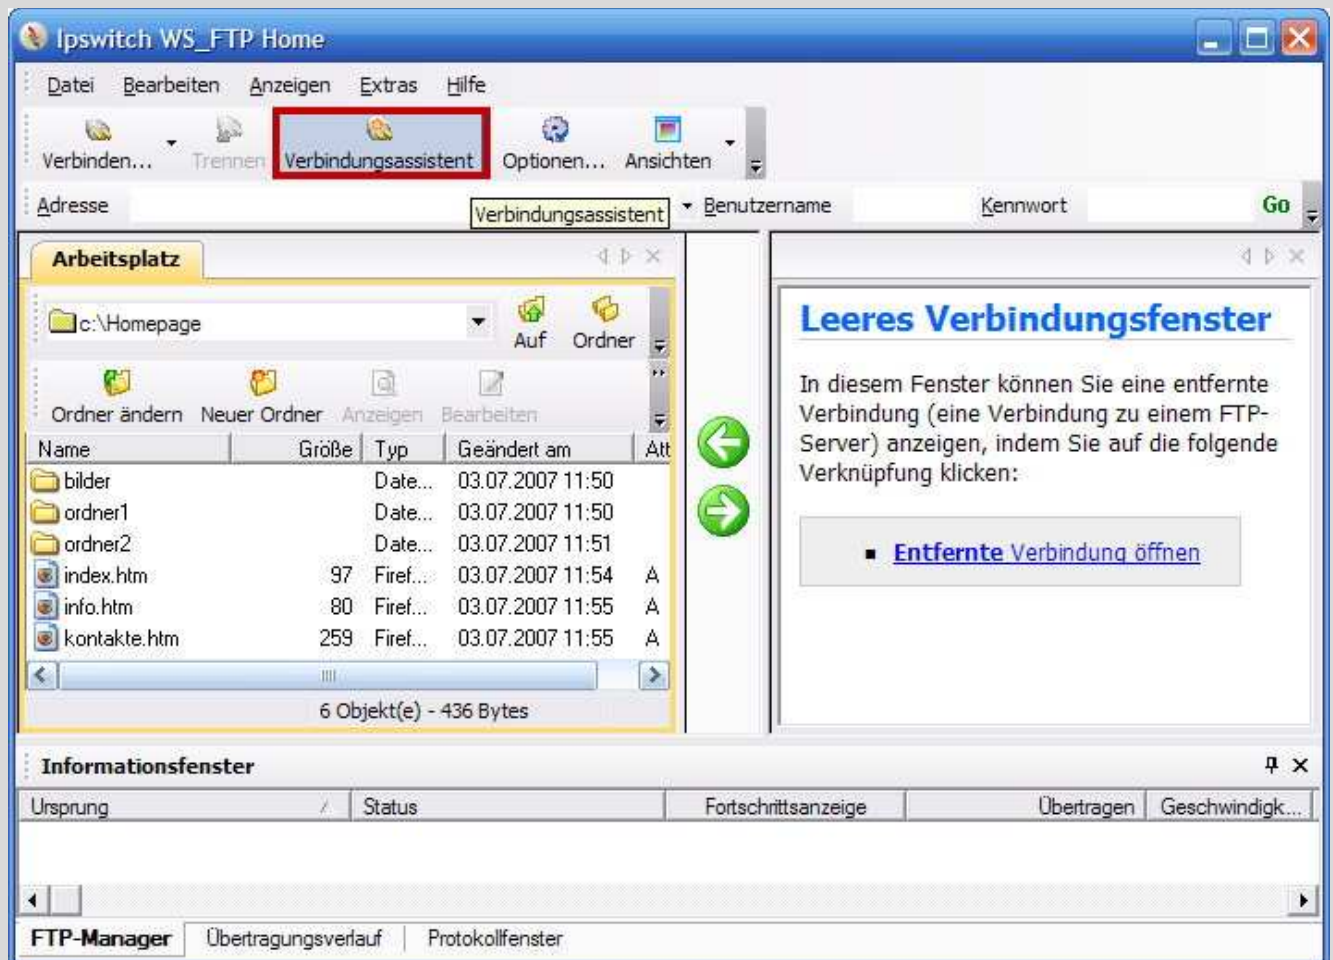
Ipswitch WS_FTP Home

Datei Bearbeiten Anzeigen Extras Hilfe

Verbinden... Trennen Verbindungsassistent Optionen... Ansichten

Adresse Verbindungsassistent Benutzername Kennwort Go

Arbeitsplatz

c:\Homepage Auf Ordner

Ordner ändern Neuer Ordner Anzeigen Bearbeiten

| Name | Größe | Typ | Geändert am | Att |
|---|---|---|---|---|
| bilder | | Date... | 03.07.2007 11:50 | |
| ordner1 | | Date... | 03.07.2007 11:50 | |
| ordner2 | | Date... | 03.07.2007 11:51 | |
| index.htm | 97 | Firef... | 03.07.2007 11:54 | A |
| info.htm | 80 | Firef... | 03.07.2007 11:55 | A |
| kontakte.htm | 259 | Firef... | 03.07.2007 11:55 | A |

6 Objekt(e) - 436 Bytes

Leeres Verbindungsfenster

In diesem Fenster können Sie eine entfernte Verbindung (eine Verbindung zu einem FTP-Server) anzeigen, indem Sie auf die folgende Verknüpfung klicken:

Entfernte Verbindung öffnen

Informationsfenster

| Ursprung | Status | Fortschrittsanzeige | Übertragen | Geschwindigk... |
|---|---|---|---|---|

FTP-Manager Übertragungsverlauf Protokollfenster